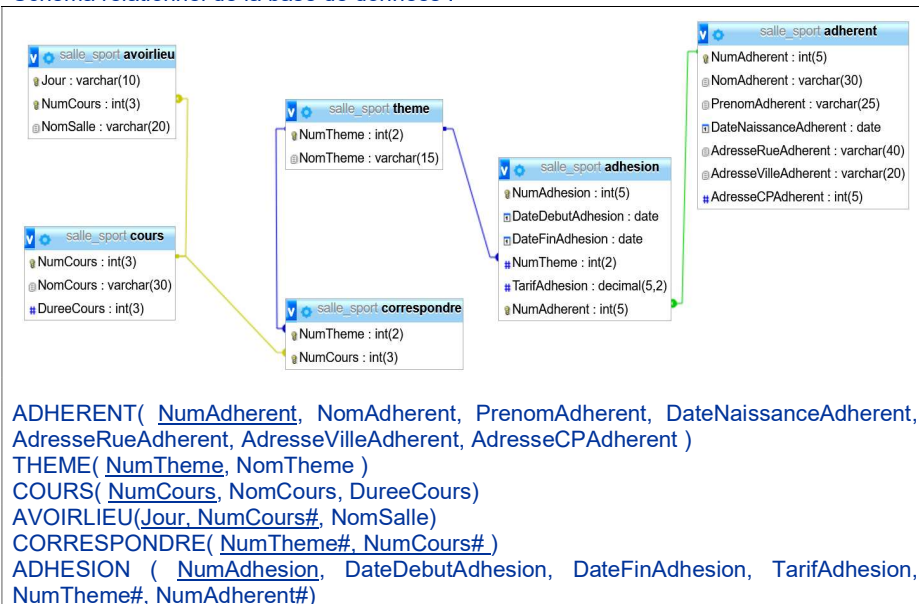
Schéma relationnel de la base de données :

salle_sport avoirlieu
Jour : varchar(10)
NumCours : int(3)
NomSalle : varchar(20)

salle_sport theme
NumTheme : int(2)
NomTheme : varchar(15)

salle_sport adhesion
NumAdhesion : int(5)
DateDebutAdhesion : date
DateFinAdhesion : date
NumTheme : int(2)
TarifAdhesion : decimal(5,2)
NumAdherent : int(5)

salle_sport adherent
NumAdherent : int(5)
NomAdherent : varchar(30)
PrenomAdherent : varchar(25)
DateNaissanceAdherent : date
AdresseRueAdherent : varchar(40)
AdresseVilleAdherent : varchar(20)
AdresseCPAdherent : int(5)

salle_sport cours
NumCours : int(3)
NomCours : varchar(30)
DureeCours : int(3)

salle_sport correspondre
NumTheme : int(2)
NumCours : int(3)

ADHERENT( NumAdherent, NomAdherent, PrenomAdherent, DateNaissanceAdherent, AdresseRueAdherent, AdresseVilleAdherent, AdresseCPAdherent )
THEME( NumTheme, NomTheme )
COURS( NumCours, NomCours, DureeCours)
AVOIRLIEU(Jour, NumCours#, NomSalle)
CORRESPONDRE( NumTheme#, NumCours# )
ADHESION ( NumAdhesion, DateDebutAdhesion, DateFinAdhesion, TarifAdhesion, NumTheme#, NumAdherent#)